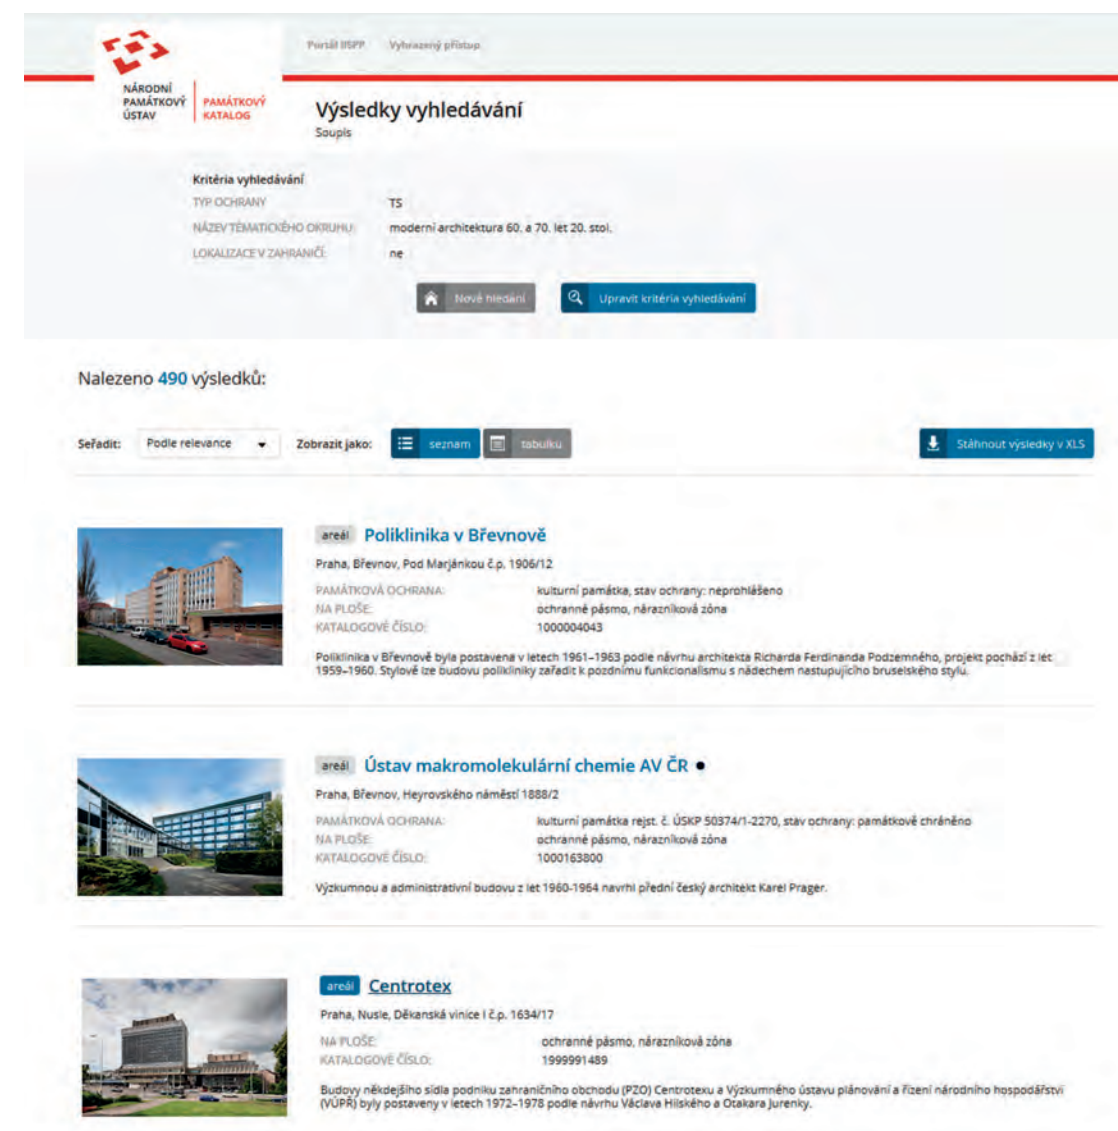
NÁRODNÍ PAMÁTKOVÝ ÚSTAV | PAMÁTKOVÝ KATALOG

Portál IISPP Vyhrazený přístup

Výsledky vyhledávání
Soupis

Kritéria vyhledávání
TYP OCHRANY TS
NÁZEV TEMATICKÉHO OKRUHU moderní architektura 60. a 70. let 20. stol.
LOKALIZACE V ZAHRANIČÍ ne

Nové hledání Upravit kritéria vyhledávání

Nalezeno 490 výsledků:

Seřadit: Podle relevance Zobrazit jako: seznam tabulku Stáhnout výsledky v XLS

areál Poliklinika v Břevnově
Praha, Břevnov, Pod Marjánkou č.p. 1906/12
PAMÁTKOVÁ OCHRANA: kulturní památka, stav ochrany: neprohlášeno
NA PLOŠE: ochranné pásmo, nárazníková zóna
KATALOGOVÉ ČÍSLO: 1000004043
Poliklinika v Břevnově byla postavena v letech 1961–1963 podle návrhu architekta Richarda Ferdinanda Podzemného, projekt pochází z let 1959–1960. Stylově lze budovu polikliniky zařadit k pozdnímu funkcionalismu s nádechem nastupujícího bruselského stylu.

areál Ústav makromolekulární chemie AV ČR
Praha, Břevnov, Heyrovského náměstí 1888/2
PAMÁTKOVÁ OCHRANA: kulturní památka rejst. č. ÚSKP 50374/1-2270, stav ochrany: památkově chráněno
NA PLOŠE: ochranné pásmo, nárazníková zóna
KATALOGOVÉ ČÍSLO: 1000163800
Výzkumnou a administrativní budovu z let 1960-1964 navrhl přední český architekt Karel Prager.

areál Centrotex
Praha, Nusle, Děkanská vinice I č.p. 1634/17
NA PLOŠE: ochranné pásmo, nárazníková zóna
KATALOGOVÉ ČÍSLO: 1999991489
Budovy někdejšího sídla podniku zahraničního obchodu (PZO) Centrotexu a Výzkumného ústavu plánování a řízení národního hospodářství (VÚPŘ) byly postaveny v letech 1972–1978 podle návrhu Václava Hilského a Otakara Jurenky.